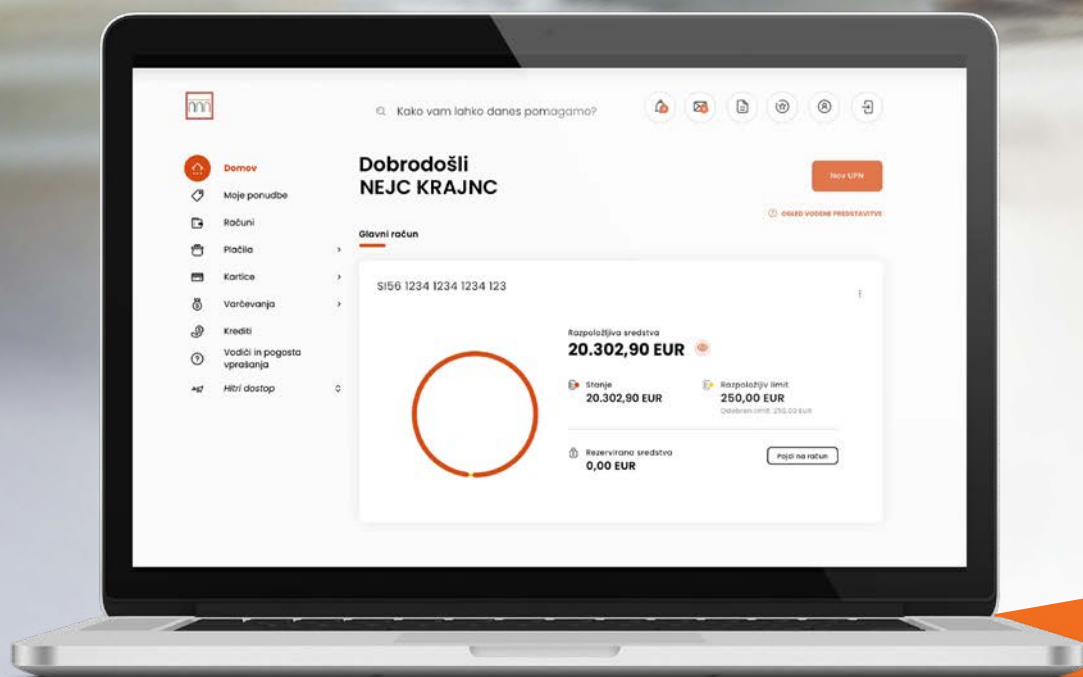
Kako vam lahko danes pomagamo?

Domov
Moje ponudbe
Računi
Plačila
Kartice
Varčevanja
Krediti
Vodiči in pogosta vprašanja
Hitri dostop

Dobrodošli
NEJC KRAJNC

Nov UPN

OGLED VODENE PREDSTAVITVE

Glavni račun

SI56 1234 1234 1234 123

Razpoložljiva sredstva
20.302,90 EUR

Stanje
20.302,90 EUR

Razpoložljiv limit
250,00 EUR
Odobren limit: 250,00 EUR

Rezervirana sredstva
0,00 EUR

Pojdi na račun